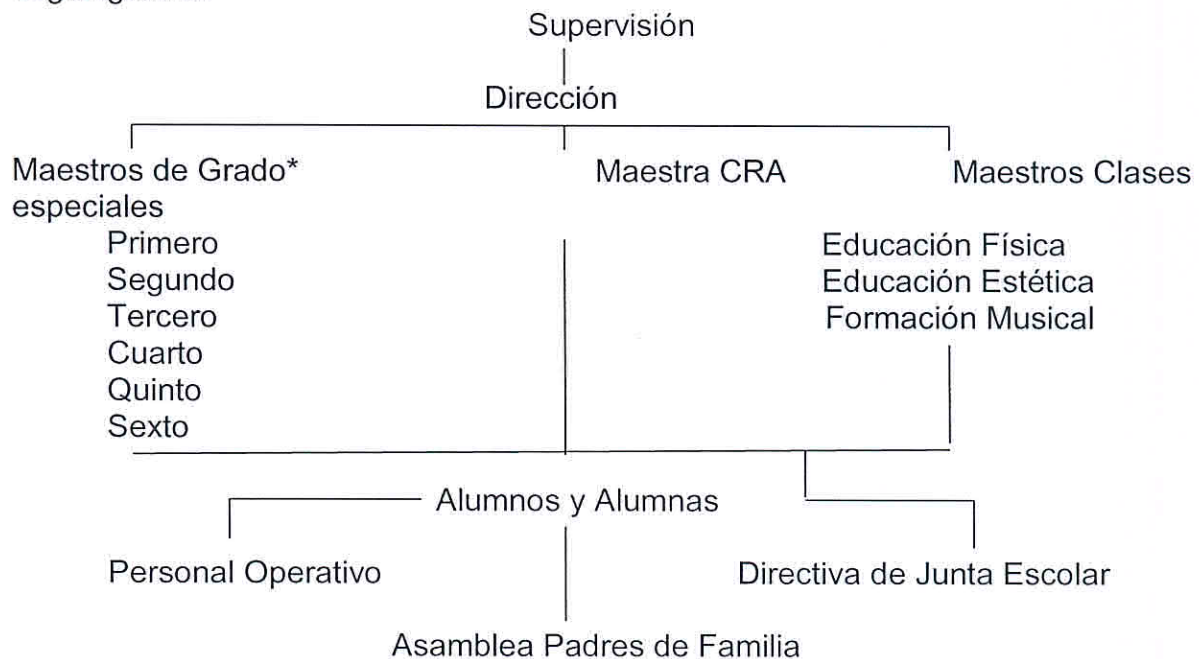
Supervisión

Dirección

Maestros de Grado*
especiales
Primero
Segundo
Tercero
Cuarto
Quinto
Sexto

Maestra CRA

Maestros Clases
Educación Física
Educación Estética
Formación Musical

Alumnos y Alumnas

Personal Operativo

Directiva de Junta Escolar

Asamblea Padres de Familia